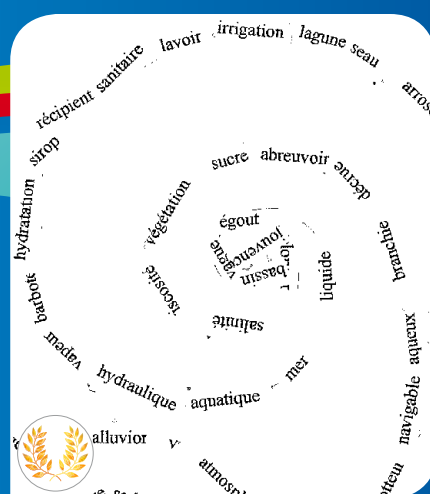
lavoir irrigation lagune seau arros

récipient sanitaire sirop hydratation barbote vapeur hydraulique aquatique mer

sucre abreuvoir décrue branchie liquide salinité viscosité végétation

égout jouvence bassin vague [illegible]

navigable bateaux flotteu

alluvion atmosp